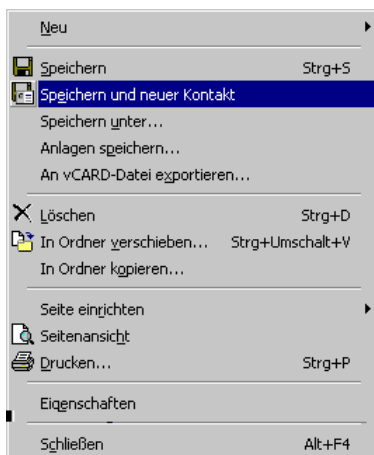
Neu

Speichern Strg+S
Speichern und neuer Kontakt
Speichern unter...
Anlagen speichern...
An vCARD-Datei exportieren...

Löschen Strg+D
In Ordner verschieben... Strg+Umschalt+V
In Ordner kopieren...

Seite einrichten
Seitenansicht
Drucken... Strg+P

Eigenschaften

Schließen Alt+F4